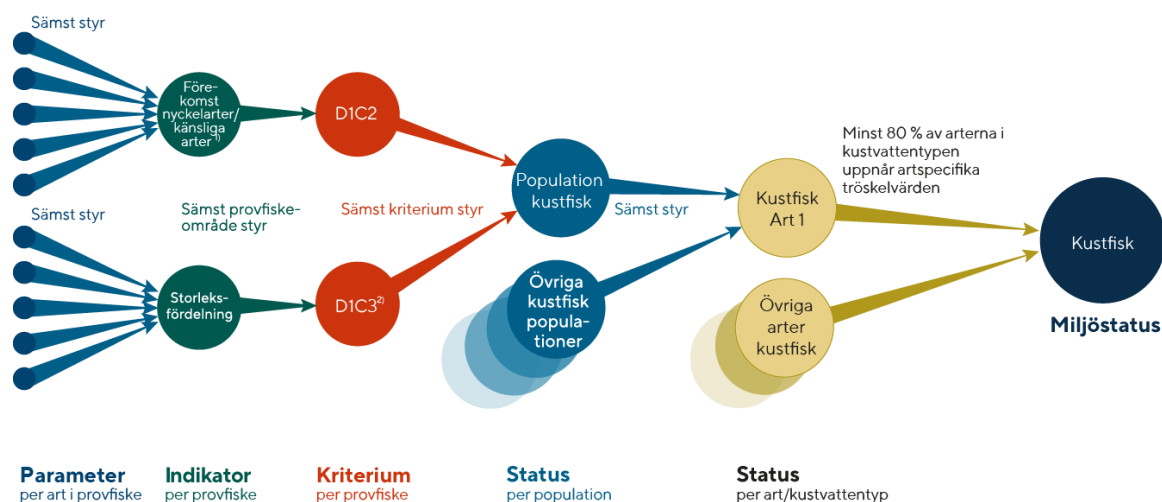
Sämst styr

Förekomst nyckelarter/ känsliga arter$^{1)}$

D1C2

Minst 80 % av arterna i kustvattentypen uppnår artspecifika tröskelvärden

Population kustfisk

Sämst styr

Kustfisk Art 1

Sämst styr

Sämst provfiskeområde styr

Sämst kriterium styr

Kustfisk

Storleksfördelning

D1C3$^{2)}$

Övriga kustfisk populationer

Övriga arter kustfisk

Miljöstatus

Parameter
per art i provfiske

Indikator
per provfiske

Kriterium
per provfiske

Status
per population

Status
per art/kustvattentyp